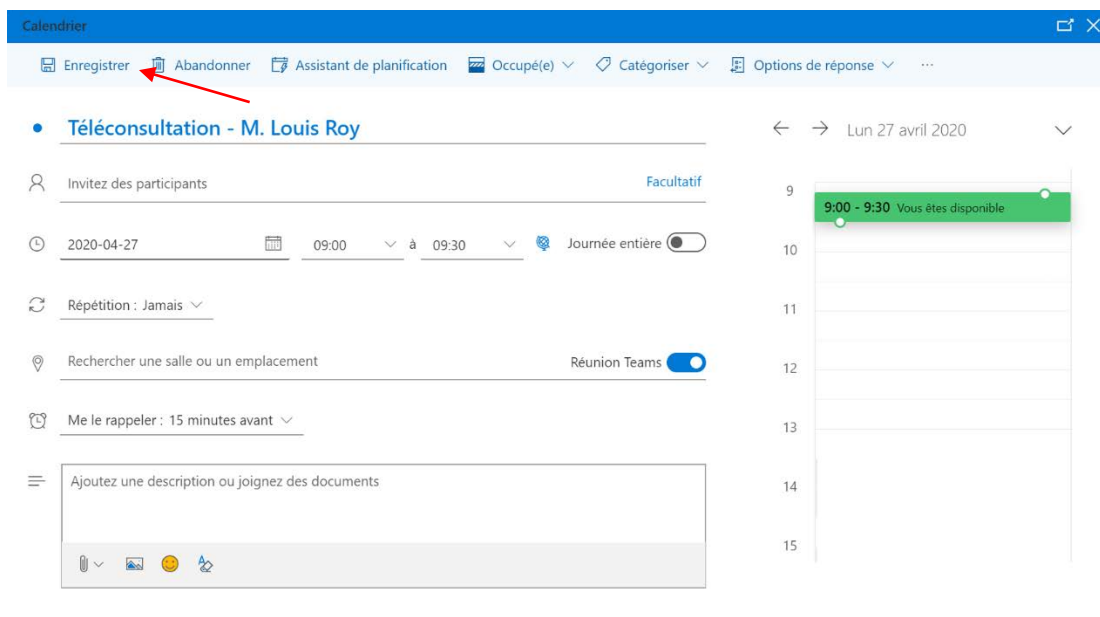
Calendrier

Enregistrer Abandonner Assistant de planification Occupé(e) Catégoriser Options de réponse ···

Téléconsultation - M. Louis Roy

Invitez des participants Facultatif

2020-04-27 09:00 à 09:30 Journée entière

Répétition : Jamais

Rechercher une salle ou un emplacement Réunion Teams

Me le rappeler : 15 minutes avant

Ajoutez une description ou joignez des documents

Lun 27 avril 2020

9
9:00 - 9:30 Vous êtes disponible
10
11
12
13
14
15